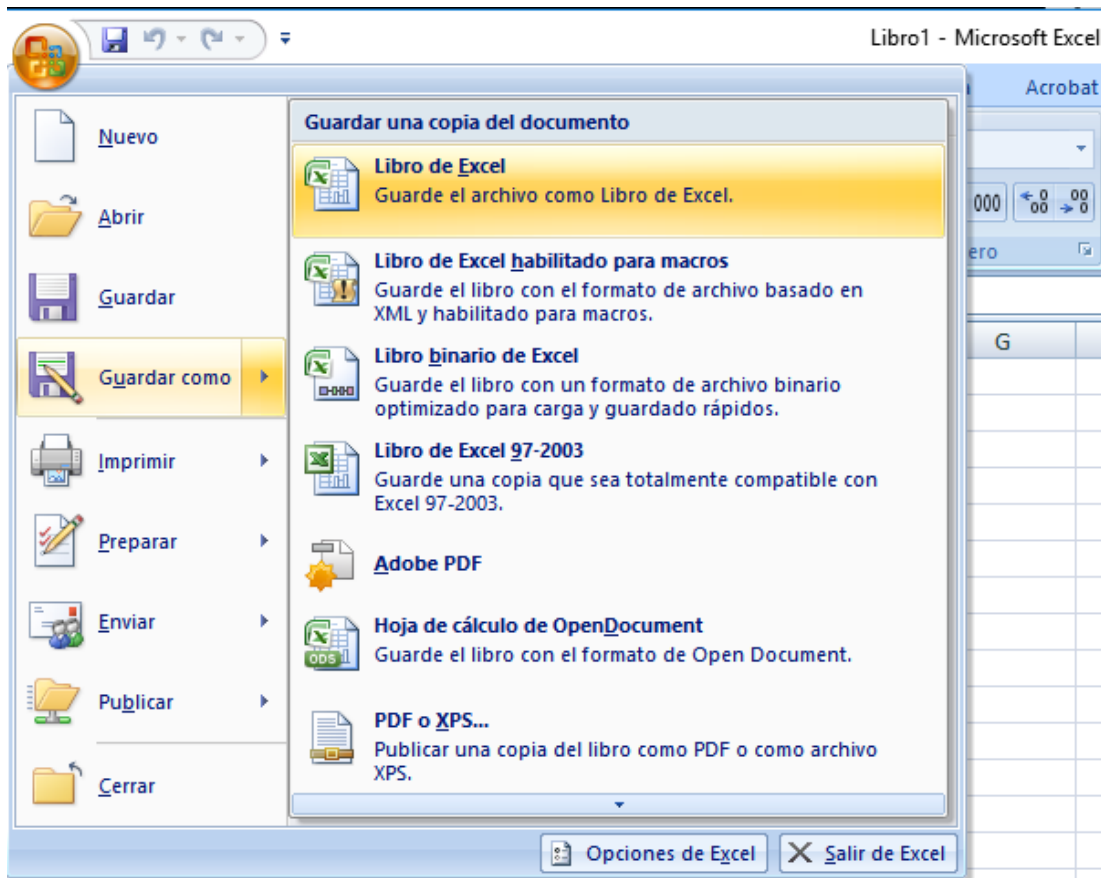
Libro1 - Microsoft Excel

Acrobat

Nuevo

Abrir

Guardar

Guardar como

Imprimir

Preparar

Enviar

Publicar

Cerrar

Guardar una copia del documento

Libro de Excel
Guarde el archivo como Libro de Excel.

Libro de Excel habilitado para macros
Guarde el libro con el formato de archivo basado en XML y habilitado para macros.

Libro binario de Excel
Guarde el libro con un formato de archivo binario optimizado para carga y guardado rápidos.

Libro de Excel 97-2003
Guarde una copia que sea totalmente compatible con Excel 97-2003.

Adobe PDF

Hoja de cálculo de OpenDocument
Guarde el libro con el formato de Open Document.

PDF o XPS...
Publicar una copia del libro como PDF o como archivo XPS.

000

ero

G

Opciones de Excel

Salir de Excel